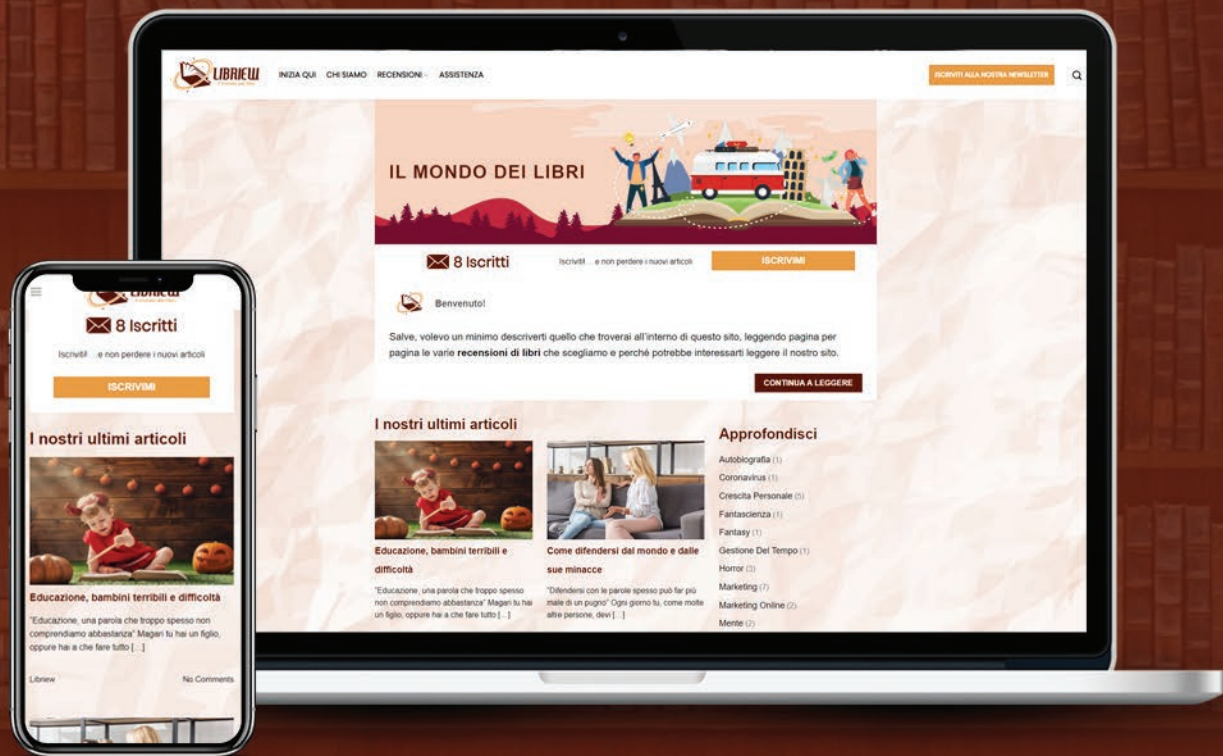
LIBRIEW

INIZIA QUI CHI SIAMO RECENSIONI ASSISTENZA

ISCRIVITI ALLA NOSTRA NEWSLETTER

IL MONDO DEI LIBRI

8 Iscritti

Iscriviti ... e non perdere i nuovi articoli

ISCRIVIMI

Benvenuto!

Salve, volevo un minimo descriverti quello che troverai all'interno di questo sito, leggendo pagina per pagina le varie **recensioni di libri** che scegliamo e perché potrebbe interessarti leggere il nostro sito.

CONTINUA A LEGGERE

I nostri ultimi articoli

Educazione, bambini terribili e difficoltà

"Educazione, una parola che troppo spesso non comprendiamo abbastanza" Magari tu hai un figlio, oppure hai a che fare tutto [...]

Come difendersi dal mondo e dalle sue minacce

"Difendersi con le parole spesso può far più male di un pugno" Ogni giorno tu, come molte altre persone, devi [...]

Approfondisci

Autobiografia (1)
Coronavirus (1)
Crescita Personale (5)
Fantascienza (1)
Fantasy (1)
Gestione Del Tempo (1)
Horror (3)
Marketing (7)
Marketing Online (2)
Mente (2)

8 Iscritti

Iscriviti ... e non perdere i nuovi articoli

ISCRIVIMI

I nostri ultimi articoli

Educazione, bambini terribili e difficoltà

"Educazione, una parola che troppo spesso non comprendiamo abbastanza" Magari tu hai un figlio, oppure hai a che fare tutto [...]

Libriew

No Comments